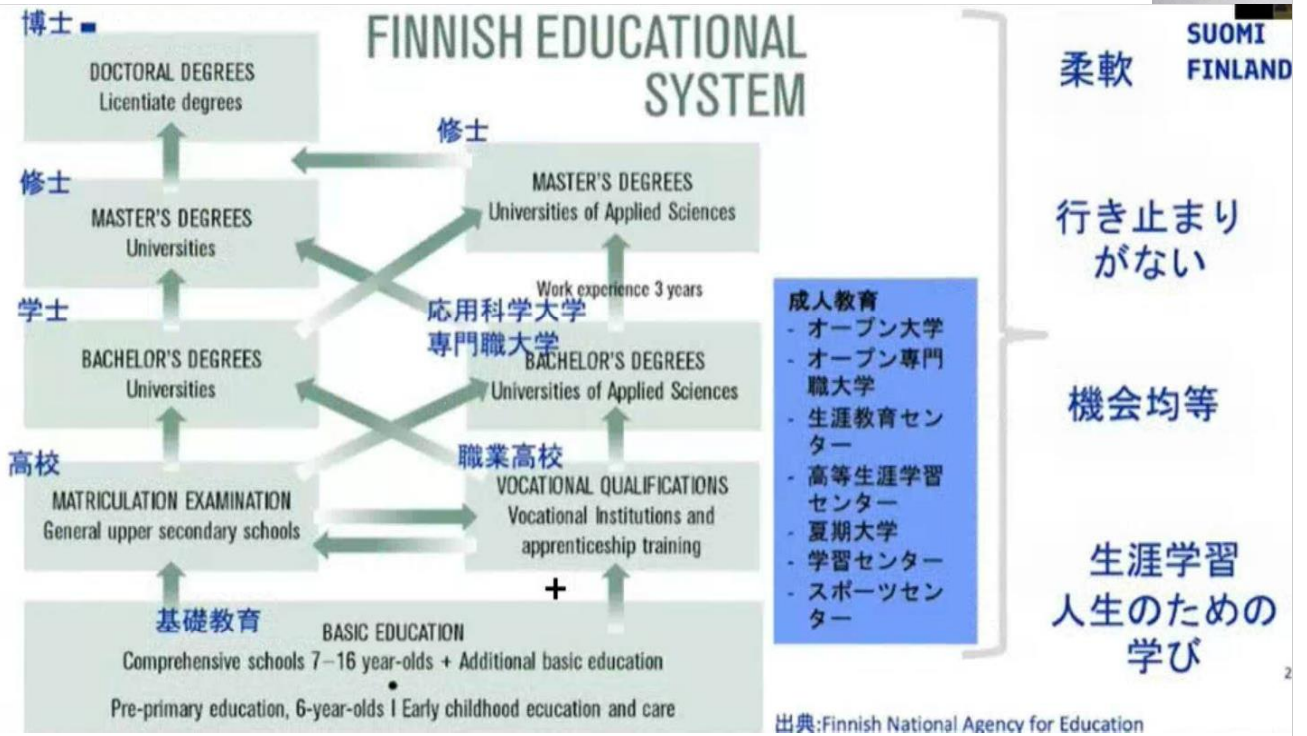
FINNISH EDUCATIONAL SYSTEM

SUOMI FINLAND

博士
DOCTORAL DEGREES
Licentiate degrees

修士
MASTER'S DEGREES
Universities

学士
BACHELOR'S DEGREES
Universities

高校
MATRICULATION EXAMINATION
General upper secondary schools

修士
MASTER'S DEGREES
Universities of Applied Sciences

Work experience 3 years

応用科学大学
専門職大学
BACHELOR'S DEGREES
Universities of Applied Sciences

職業高校
VOCATIONAL QUALIFICATIONS
Vocational Institutions and apprenticeship training

+

基礎教育
BASIC EDUCATION
Comprehensive schools 7–16 year-olds + Additional basic education
•
Pre-primary education, 6-year-olds I Early childhood ecucation and care

成人教育
- オープン大学
- オープン専門職大学
- 生涯教育センター
- 高等生涯学習センター
- 夏期大学
- 学習センター
- スポーツセンター

柔軟

行き止まりがない

機会均等

生涯学習
人生のための学び

出典:Finnish National Agency for Education

2